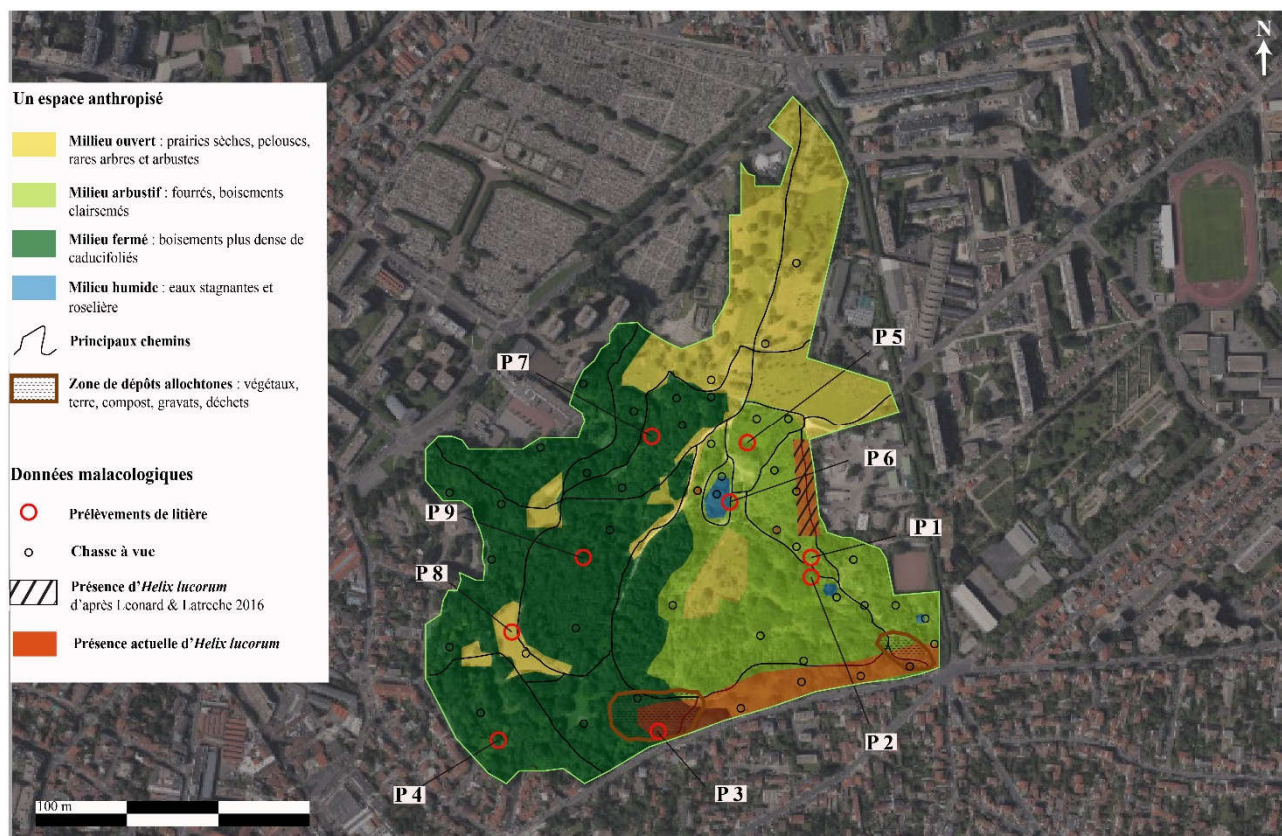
N

Un espace anthropisé

Millieu ouvert : prairies sèches, pelouses, rares arbres et arbustes

Milieu arbustif : fourrés, boisements clairsemés

Milieu fermé : boisements plus dense de caducifoliés

Milieu humide : eaux stagnantes et roselière

Principaux chemins

Zone de dépôts allochtones : végétaux, terre, compost, gravats, déchets

Données malacologiques

Prélèvements de litière

Chasse à vue

Présence d'Helix lucorum d'après Leonard & Latreche 2016

Présence actuelle d'Helix lucorum

P 7
P 5
P 6
P 9
P 1
P 8
P 2
P 4
P 3

100 m